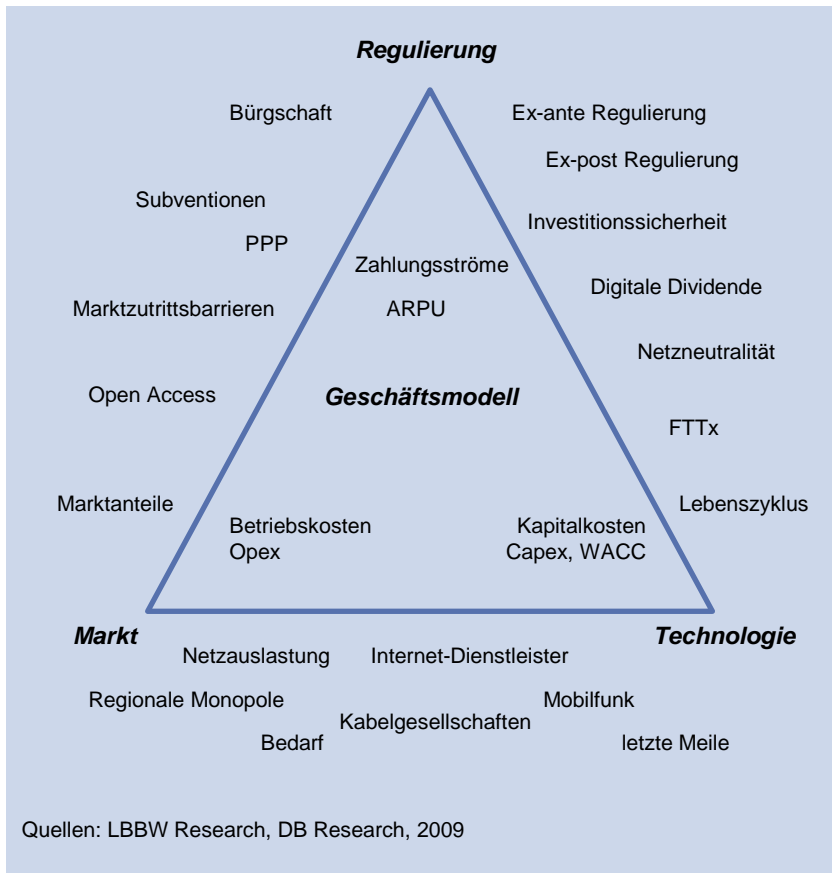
Regulierung

Bürgschaft

Ex-ante Regulierung

Ex-post Regulierung

Subventionen

PPP

Investitionssicherheit

Zahlungsströme

ARPU

Marktzutrittsbarrieren

Digitale Dividende

Netzneutralität

Open Access

Geschäftsmodell

FTTx

Marktanteile

Betriebskosten Opex

Kapitalkosten Capex, WACC

Lebenszyklus

Markt

Technologie

Netzauslastung

Internet-Dienstleister

Regionale Monopole

Mobilfunk

Kabelgesellschaften

Bedarf

letzte Meile

Quellen: LBBW Research, DB Research, 2009